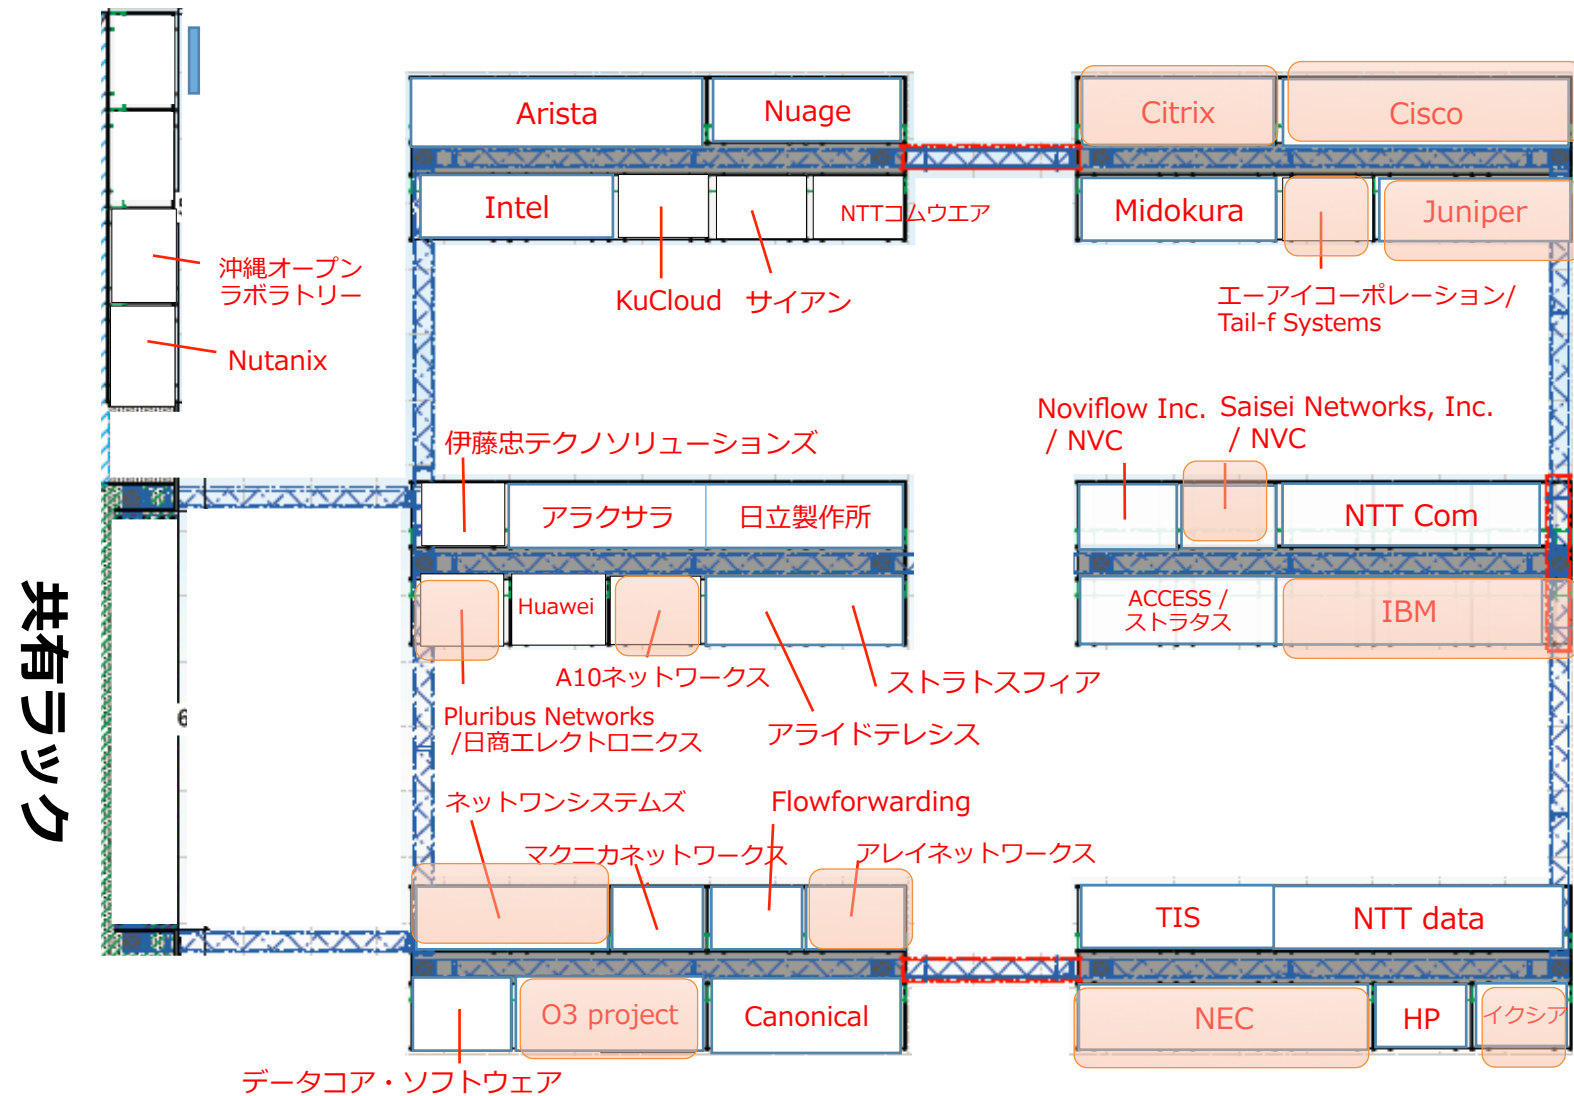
Arista

Nuage

Citrix

Cisco

Intel

NTTコムウエア

Midokura

Juniper

沖縄オープンラボラトリー

KuCloud

サイアン

エーアイコーポレーション/ Tail-f Systems

Nutanix

Noviflow Inc. / NVC

Saisei Networks, Inc. / NVC

伊藤忠テクノソリューションズ

アラクサラ

日立製作所

NTT Com

Huawei

ACCESS / ストラタス

IBM

共有ラック

A10ネットワークス

ストラトスフィア

Pluribus Networks /日商エレクトロニクス

アライドテレシス

ネットワンシステムズ

Flowforwarding

マクニカネットワークス

アレイネットワークス

TIS

NTT data

O3 project

Canonical

NEC

HP

イクシア

データコア・ソフトウェア